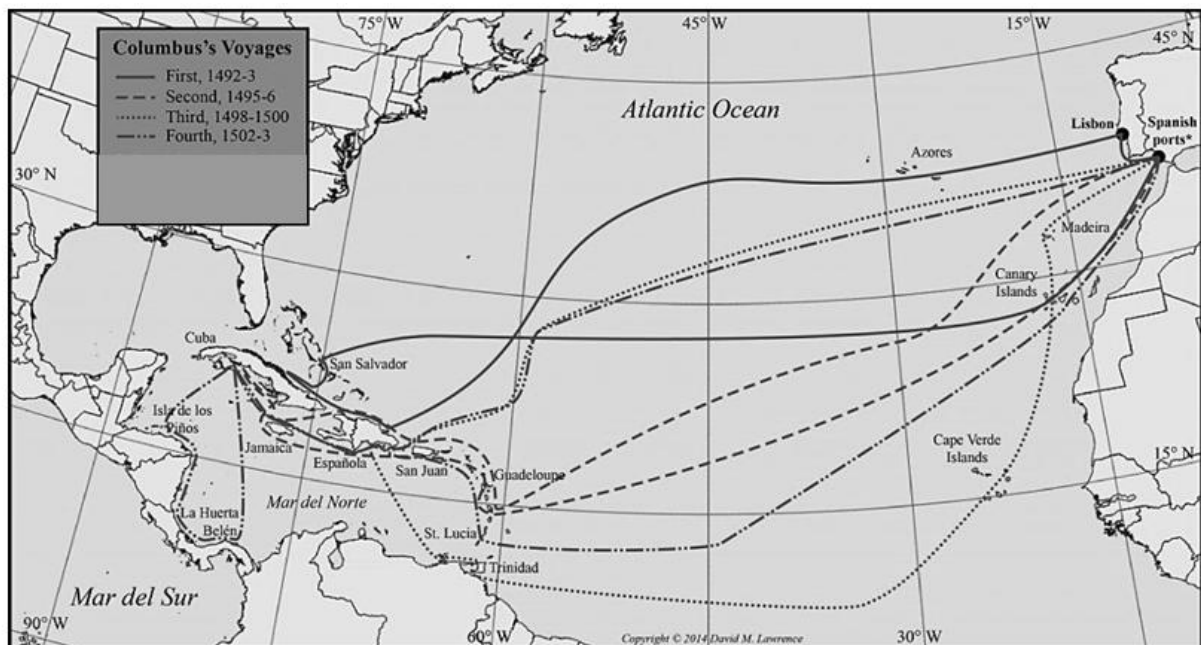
Columbus's Voyages
First, 1492-3
Second, 1495-6
Third, 1498-1500
Fourth, 1502-3

75° W
45° W
15° W
45° N
30° N
15° N
90° W
60° W
30° W

Atlantic Ocean
Lisbon
Spanish ports*
Azores
Madeira
Canary Islands
Cape Verde Islands
Cuba
San Salvador
Isla de los Piños
Jamaica
Española
San Juan
Guadeloupe
La Huerta
Belén
Mar del Norte
St. Lucia
Trinidad
Mar del Sur

Copyright © 2014 David M. Lawrence